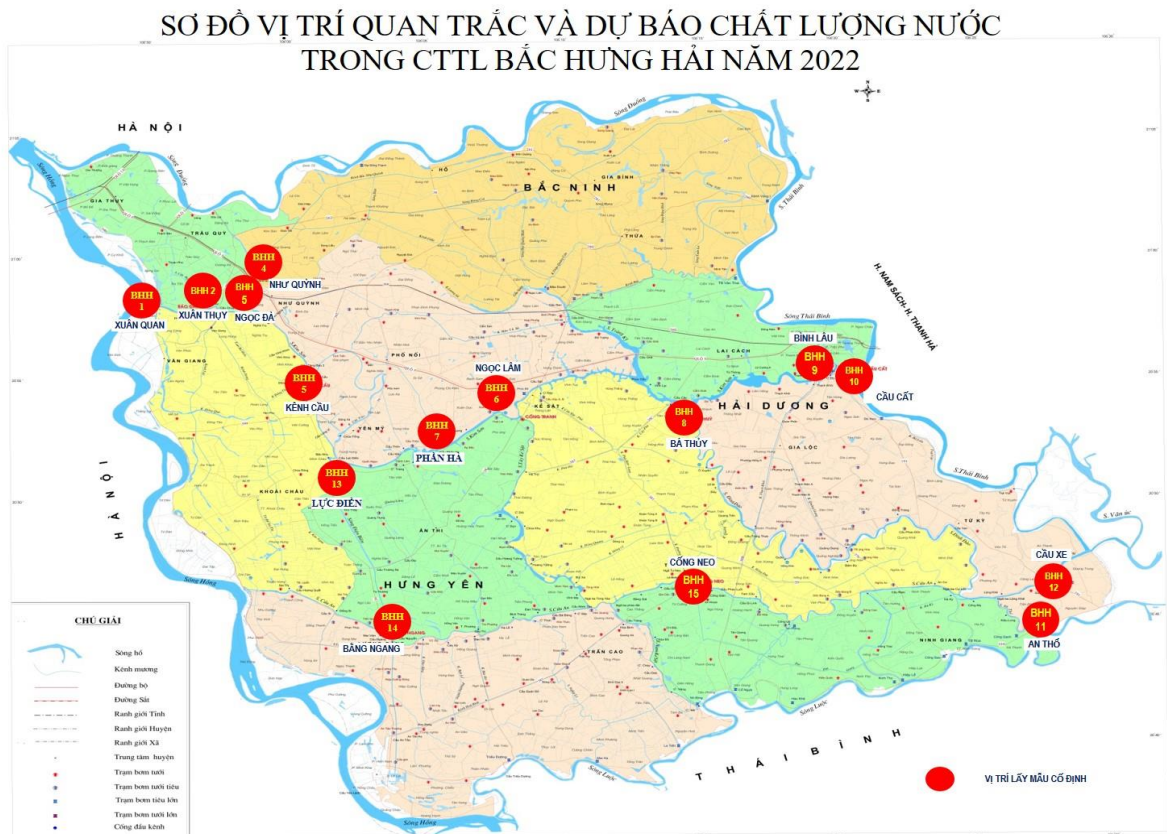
SƠ ĐỒ VỊ TRÍ QUAN TRẮC VÀ DỰ BÁO CHẤT LƯỢNG NƯỚC
TRONG CTTL BẮC HƯNG HẢI NĂM 2022

HÀ NỘI

BẮC NINH

H. NAM SÁCH- H. THANH HÀ

BHH 1
XUÂN QUAN

BHH 2
XUÂN THỤY

BHH 5
NGỌC ĐÀ

BHH 4
NHƯ QUỲNH

BHH 5
KÊNH CẦU

NGỌC LÂM
BHH 6

BHH 7
PHAN HÀ

BHH 13
LỰC ĐIỀN

BHH 8
BÁ THỦY

BÌNH LÂU
BHH 9

BHH 10
CẦU CẤT

HẢI DƯƠNG

HÀ NỘI

HƯNG YÊN

CỐNG NEO
BHH 15

BHH 14
BẰNG NGANG

CẦU XE
BHH 12

BHH 11
AN THỔ

THÁI BÌNH

CHÚ GIẢI
Sông hồ
Kênh mương
Đường bộ
Đường Sắt
Ranh giới Tỉnh
Ranh giới Huyện
Ranh giới Xã
Trung tâm huyện
Trạm bơm tưới
Trạm bơm tưới tiêu
Trạm bơm tiêu lớn
Trạm bơm tưới lớn
Cống đầu kênh

VỊ TRÍ LẤY MẪU CỐ ĐỊNH